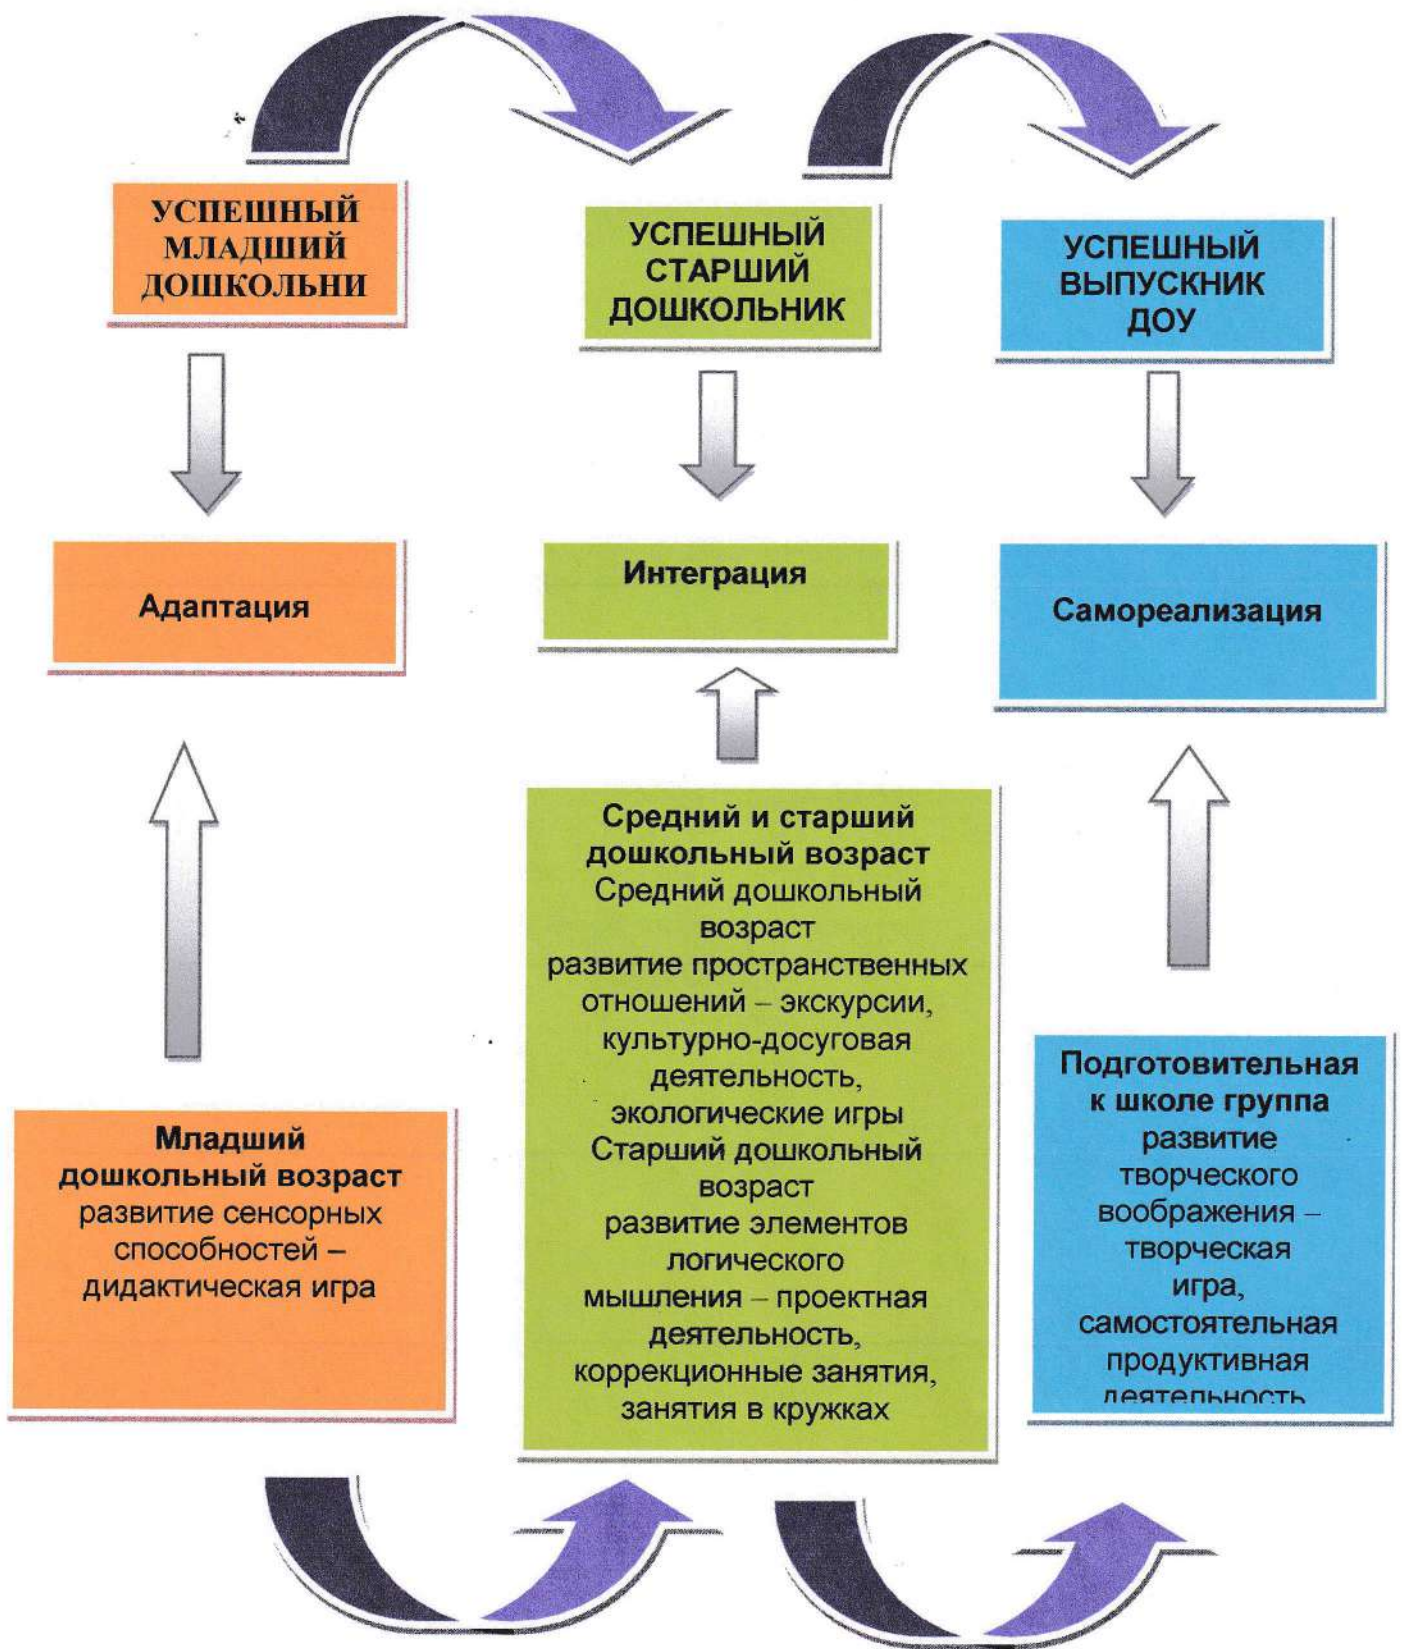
УСПЕШНЫЙ МЛАДШИЙ ДОШКОЛЬНИ

УСПЕШНЫЙ СТАРШИЙ ДОШКОЛЬНИК

УСПЕШНЫЙ ВЫПУСКНИК ДОУ

Адаптация

Интеграция

Самореализация

Средний и старший дошкольный возраст
Средний дошкольный возраст
развитие пространственных отношений – экскурсии, культурно-досуговая деятельность, экологические игры
Старший дошкольный возраст
развитие элементов логического мышления – проектная деятельность, коррекционные занятия, занятия в кружках

Младший дошкольный возраст
развитие сенсорных способностей – дидактическая игра

Подготовительная к школе группа
развитие творческого воображения – творческая игра, самостоятельная продуктивная деятельность